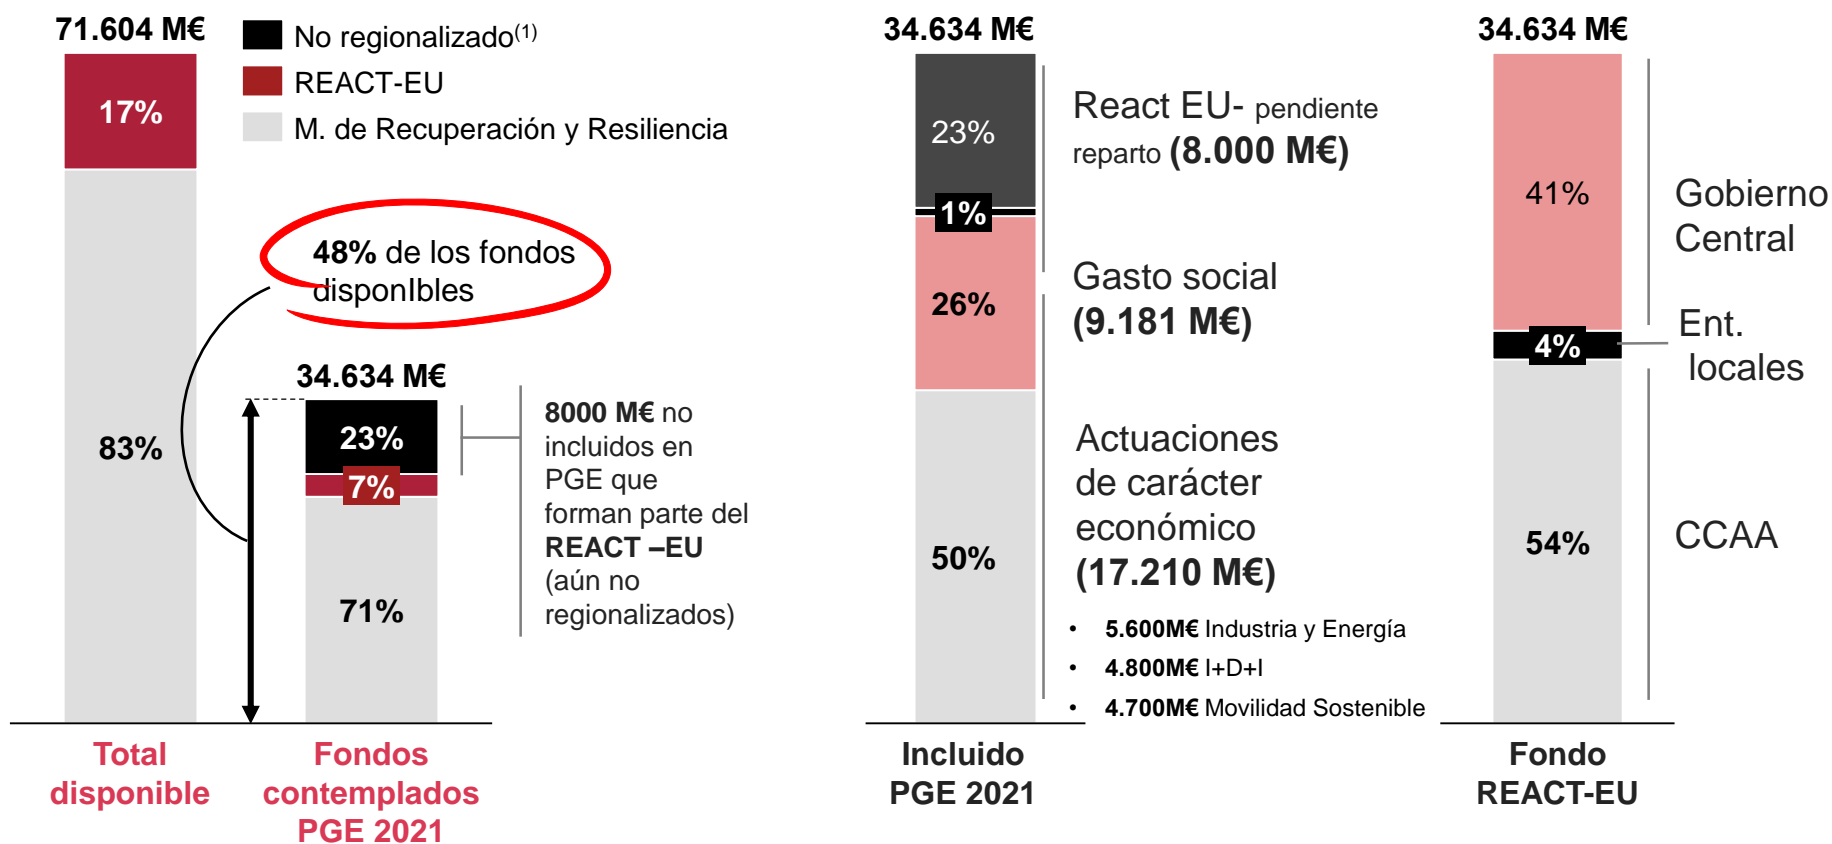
71.604 M€

No regionalizado$^{(1)}$
REACT-EU
M. de Recuperación y Resiliencia

17%
83%

48% de los fondos disponIbles

34.634 M€
23%
7%
71%

8000 M€ no incluidos en PGE que forman parte del REACT –EU (aún no regionalizados)

Total disponible

Fondos contemplados PGE 2021

34.634 M€
23%
1%
26%
50%

React EU- pendiente reparto (8.000 M€)

Gasto social (9.181 M€)

Actuaciones de carácter económico (17.210 M€)

• 5.600M€ Industria y Energía
• 4.800M€ I+D+I
• 4.700M€ Movilidad Sostenible

Incluido PGE 2021

34.634 M€
41%
4%
54%

Gobierno Central
Ent. locales
CCAA

Fondo REACT-EU